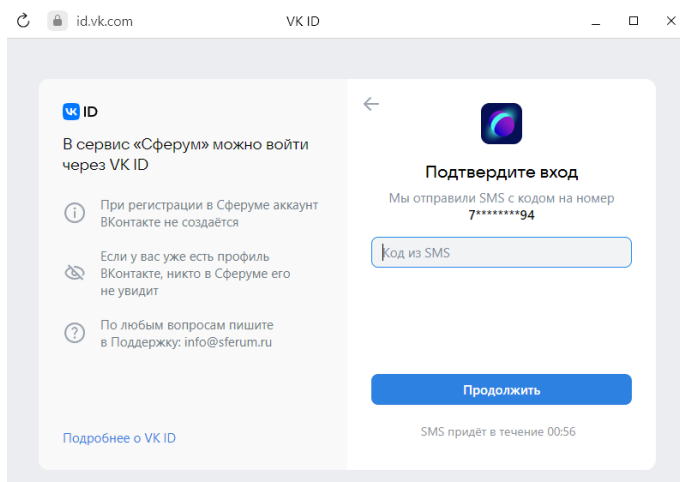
id.vk.com

VK ID

VK ID

В сервис «Сферум» можно войти через VK ID

При регистрации в Сферуме аккаунт ВКонтакте не создаётся

Если у вас уже есть профиль ВКонтакте, никто в Сферуме его не увидит

По любым вопросам пишите в Поддержку: info@sferum.ru

Подробнее о VK ID

Подтвердите вход

Мы отправили SMS с кодом на номер 7********94

Код из SMS

Продолжить

SMS придёт в течение 00:56